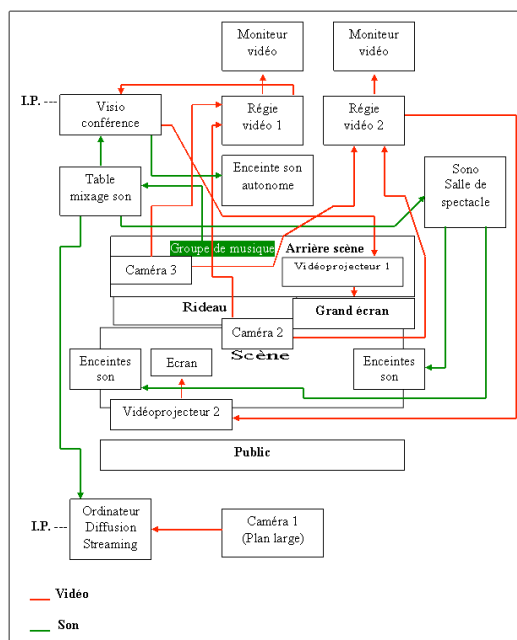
Moniteur vidéo

Moniteur vidéo

I.P. ---

Visio conférence

Régie vidéo 1

Régie vidéo 2

Enceinte son autonome

Table mixage son

Sono Salle de spectacle

Groupe de musique

Arrière scène

Caméra 3

Vidéoprojecteur 1

Rideau

Grand écran

Caméra 2

Scène

Enceintes son

Ecran

Enceintes son

Vidéoprojecteur 2

Public

I.P. ---

Ordinateur Diffusion Streaming

Caméra 1 (Plan large)

Vidéo

Son